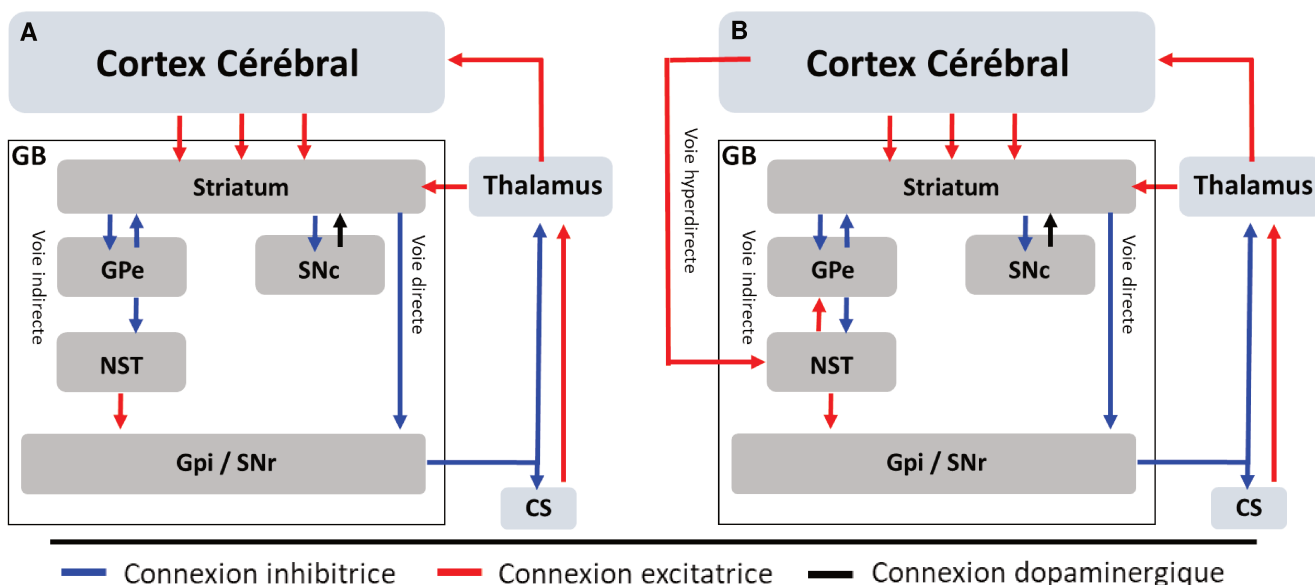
A

Cortex Cérébral

GB

Striatum

Thalamus

Voie indirecte

GPe

SNc

Voie directe

NST

Gpi / SNr

CS

B

Cortex Cérébral

Voie hyperdirecte

GB

Striatum

Thalamus

Voie indirecte

GPe

SNc

Voie directe

NST

Gpi / SNr

CS

Connexion inhibitrice
Connexion excitatrice
Connexion dopaminergique